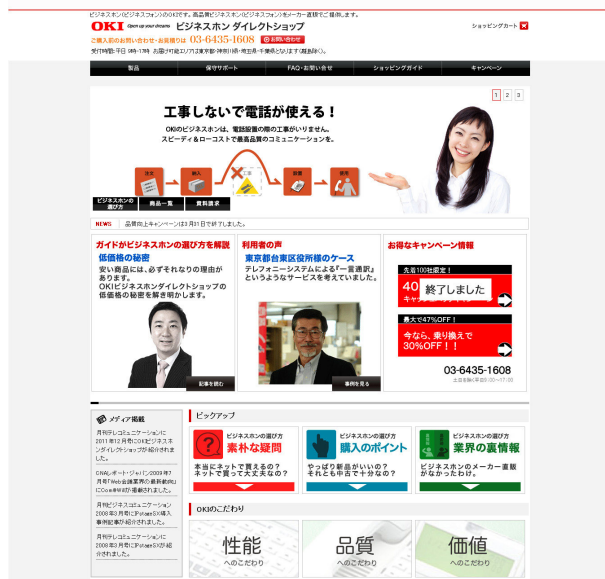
ビジネスホン(ビジネスフォン)のOKIです。商品数ビジネスホンをメーカー直販でご提供します。

OKI Open up your dreams ビジネスホン ダイレクトショップ

ショッピングカート

ご購入前のお問い合わせ・お見積りは 03-6435-1608 お問い合わせ

受付時間:平日 09時~17時 お届け可能エリア:1都3県(東京・神奈川・埼玉県・千葉県)となります(離島除く)。

製品 | 保守サポート | FAQ・お問い合せ | ショッピングガイド | キャンペーン

1 2 3

工事しないで電話が使える！

OKIのビジネスホンは、電話設備の際の工事がいりません。
スピーディ＆ローコストで最適品質のコミュニケーションを。

注文 | 納入 | 工事 | 設置 | 使用

ビジネスホンの選び方 | 商品一覧 | 資料請求

NEWS 品質向上キャンペーンは3月31日で終了しました。

ガイドがビジネスホンの選び方を解説
価格の秘密
安い商品には、必ずそれなりの理由があります。
OKIビジネスホンダイレクトショップの価格の秘密を解き明かします。

記事を読む

利用者の声
東京都台東区役所様のケース
テレフォニーシステムによる「一貫通訳」というようなサービスを考えていました。

事例を見る

お得なキャンペーン情報
先着100社限定！
40 キャン
終了しました

最大で47%OFF！
今なら、乗り換えで30%OFF！！

03-6435-1608
土日祝除く9:00～17:00

メディア掲載
月刊テレコミュニケーションに2011年12月号にOKIビジネスホンダイレクトショップが紹介されました。

ONAレポート・ジャパン2009年7月号「Web会議業界の最新動向」にComdifが掲載されました。

月刊ビジネスコミュニケーション2009年3月号にIPstageSX導入事例記事が紹介されました。

月刊テレコミュニケーション2009年3月号にIPstageSXが紹介されました。

ピックアップ

ビジネスホンの選び方
素朴な疑問
本当にネットで買えるの？
ネットで買って大丈夫なの？

ビジネスホンの選び方
購入のポイント
やっぱり新品がいいの？
それとも中古で十分なの？

ビジネスホンの選び方
業界の裏情報
ビジネスホンのメーカー直販がなかったわけ。

OKIのこだわり

性能
へのこだわり

品質
へのこだわり

価値
へのこだわり